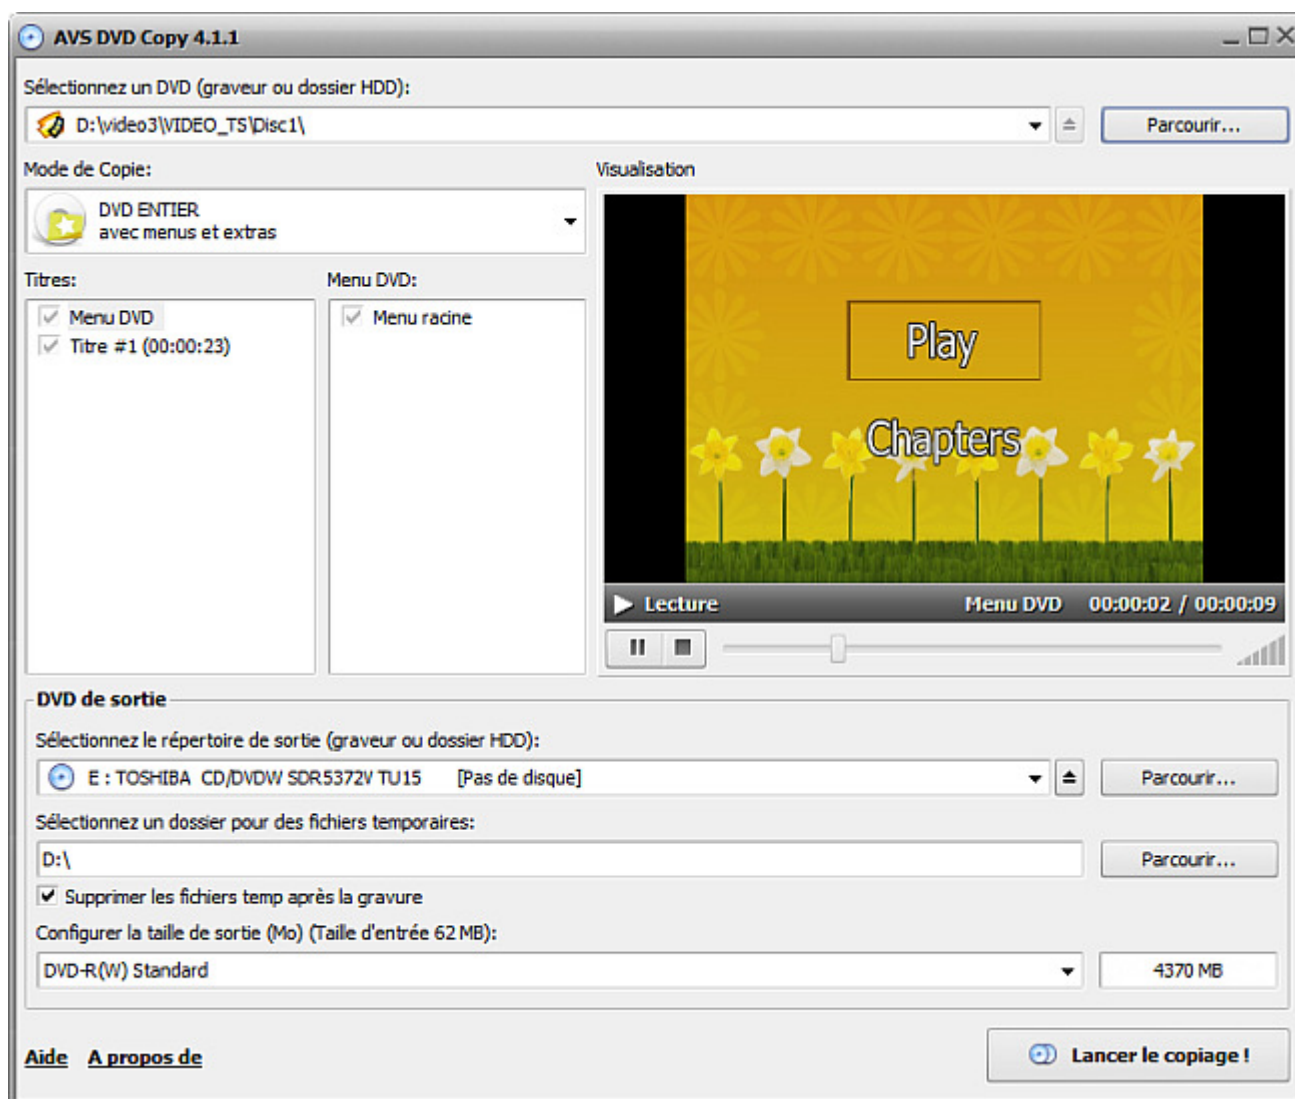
AVS DVD Copy 4.1.1

Sélectionnez un DVD (graveur ou dossier HDD):

D:\video3\VIDEO_TS\Disc1\

Parcourir...

Mode de Copie:

DVD ENTIER
avec menus et extras

Visualisation

Titres:

Menu DVD

Titre #1 (00:00:23)

Menu DVD:

Menu racine

Play

Chapters

Lecture

Menu DVD

00:00:02 / 00:00:09

DVD de sortie

Sélectionnez le répertoire de sortie (graveur ou dossier HDD):

E : TOSHIBA CD/DVDW SDR5372V TU15 [Pas de disque]

Parcourir...

Sélectionnez un dossier pour des fichiers temporaires:

D:\

Parcourir...

Supprimer les fichiers temp après la gravure

Configurer la taille de sortie (Mo) (Taille d'entrée 62 MB):

DVD-R(W) Standard

4370 MB

Aide

A propos de

Lancer le copiage !